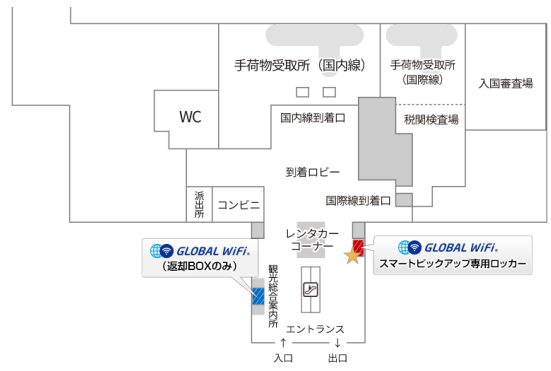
手荷物受取所（国内線）

手荷物受取所（国際線）

入国審査場

WC

国内線到着口

税関検査場

到着ロビー

派出所

コンビニ

国際線到着口

レンタカーコーナー

GLOBAL WiFi

（返却BOXのみ）

観光総合案内所

GLOBAL WiFi

スマートピックアップ専用ロッカー

エントランス

↑
入口

↓
出口